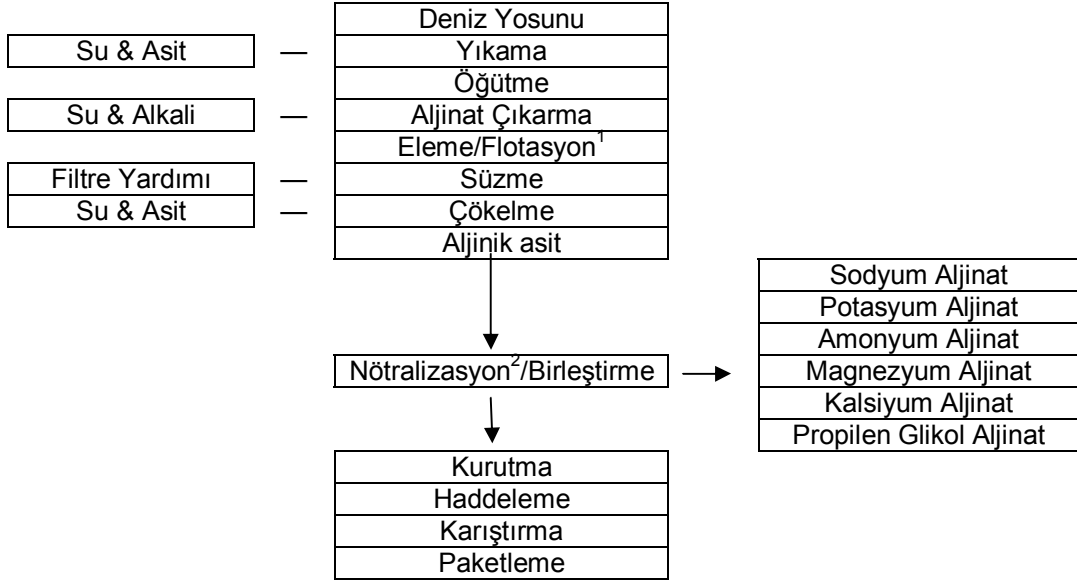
Deniz Yosunu

Su & Asit — Yıkama

Öğütme

Su & Alkali — Aljinat Çıkarma

Eleme/Flotasyon$^1$

Filtre Yardımı — Süzme

Su & Asit — Çökelme

Aljinik asit

Nötralizasyon$^2$/Birleştirme

Sodyum Aljinat
Potasyum Aljinat
Amonyum Aljinat
Magnezyum Aljinat
Kalsiyum Aljinat
Propilen Glikol Aljinat

Kurutma
Haddeleme
Karıştırma
Paketleme